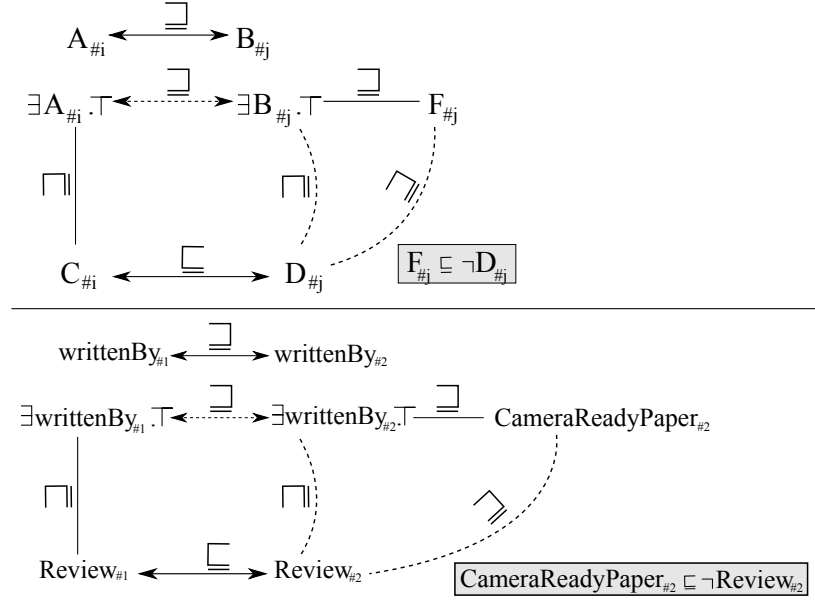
$A_{\#i}$ $\sqsupseteq$ $B_{\#j}$

$\exists A_{\#i}.\top$ $\sqsupseteq$ $\exists B_{\#j}.\top$ $\sqsupseteq$ $F_{\#j}$

$\sqsupseteq$ $\sqsupseteq$ $\sqsupseteq$

$C_{\#i}$ $\sqsubseteq$ $D_{\#j}$

$F_{\#j} \sqsubseteq \neg D_{\#j}$

$writtenBy_{\#1}$ $\sqsupseteq$ $writtenBy_{\#2}$

$\exists writtenBy_{\#1}.\top$ $\sqsupseteq$ $\exists writtenBy_{\#2}.\top$ $\sqsupseteq$ $CameraReadyPaper_{\#2}$

$\sqsupseteq$ $\sqsupseteq$ $\sqsupseteq$

$Review_{\#1}$ $\sqsubseteq$ $Review_{\#2}$

$CameraReadyPaper_{\#2} \sqsubseteq \neg Review_{\#2}$